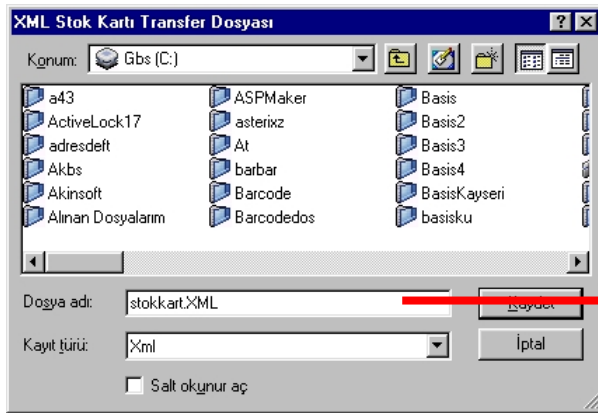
XML Stok Kartı Transfer Dosyası

Konum: Gbs (C:)

a43
ActiveLock17
adresdeft
Akbs
Akinsoft
Alınan Dosyalarım

ASPMaker
asterixz
At
barbar
Barcode
Barcodedos

Basis
Basis2
Basis3
Basis4
BasisKayseri
basisku

Dosya adı: stokkart.XML
Kaydet

Kayıt türü: Xml
İptal

Salt okunur aç